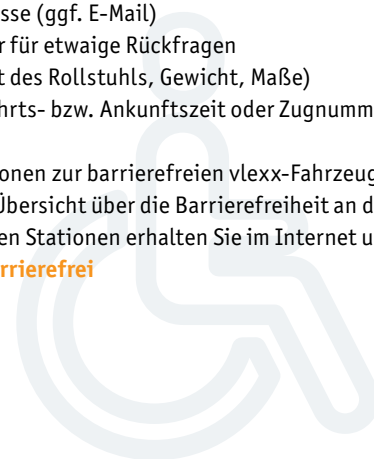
sse (ggf. E-Mail)
r für etwaige Rückfragen
t des Rollstuhls, Gewicht, Maße)
hrts- bzw. Ankunftszeit oder Zugnumm

onen zur barrierefreien vlexx-Fahrzeug
Übersicht über die Barrierefreiheit an d
en Stationen erhalten Sie im Internet u
rrierefrei